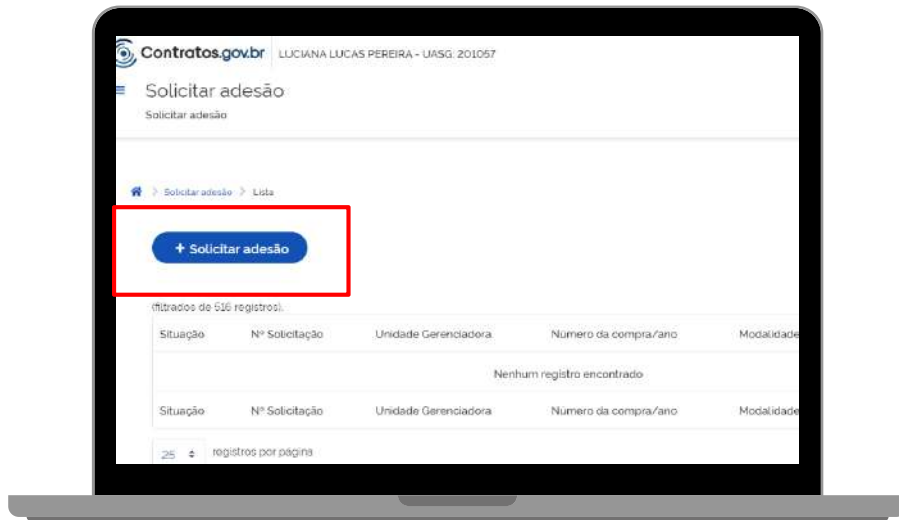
Contratos.gov.br LUCIANA LUCAS PEREIRA - UASG: 201057

Solicitar adesão
Solicitar adesão

Solicitar adesão > Lista

+ Solicitar adesão

(filtrados de 516 registros).

| Situação | Nº Solicitação | Unidade Gerenciadora | Número da compra/ano | Modalidade |
|---|---|---|---|---|
| Nenhum registro encontrado | | | | |
| Situação | Nº Solicitação | Unidade Gerenciadora | Número da compra/ano | Modalidade |

25 registros por página